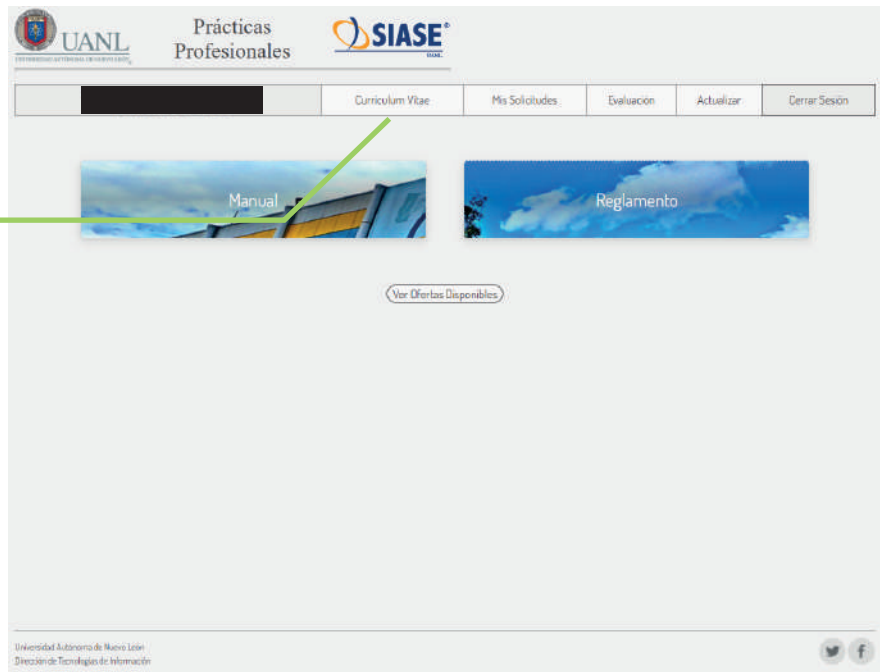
UANL
UNIVERSIDAD AUTÓNOMA DE NUEVO LEÓN

Prácticas Profesionales

SIASE®

Curriculum Vitae | Mis Solicitudes | Evaluación | Actualizar | Cerrar Sesión

Manual

Reglamento

Ver Ofertas Disponibles

Universidad Autónoma de Nuevo León
Dirección de Tecnologías de Información